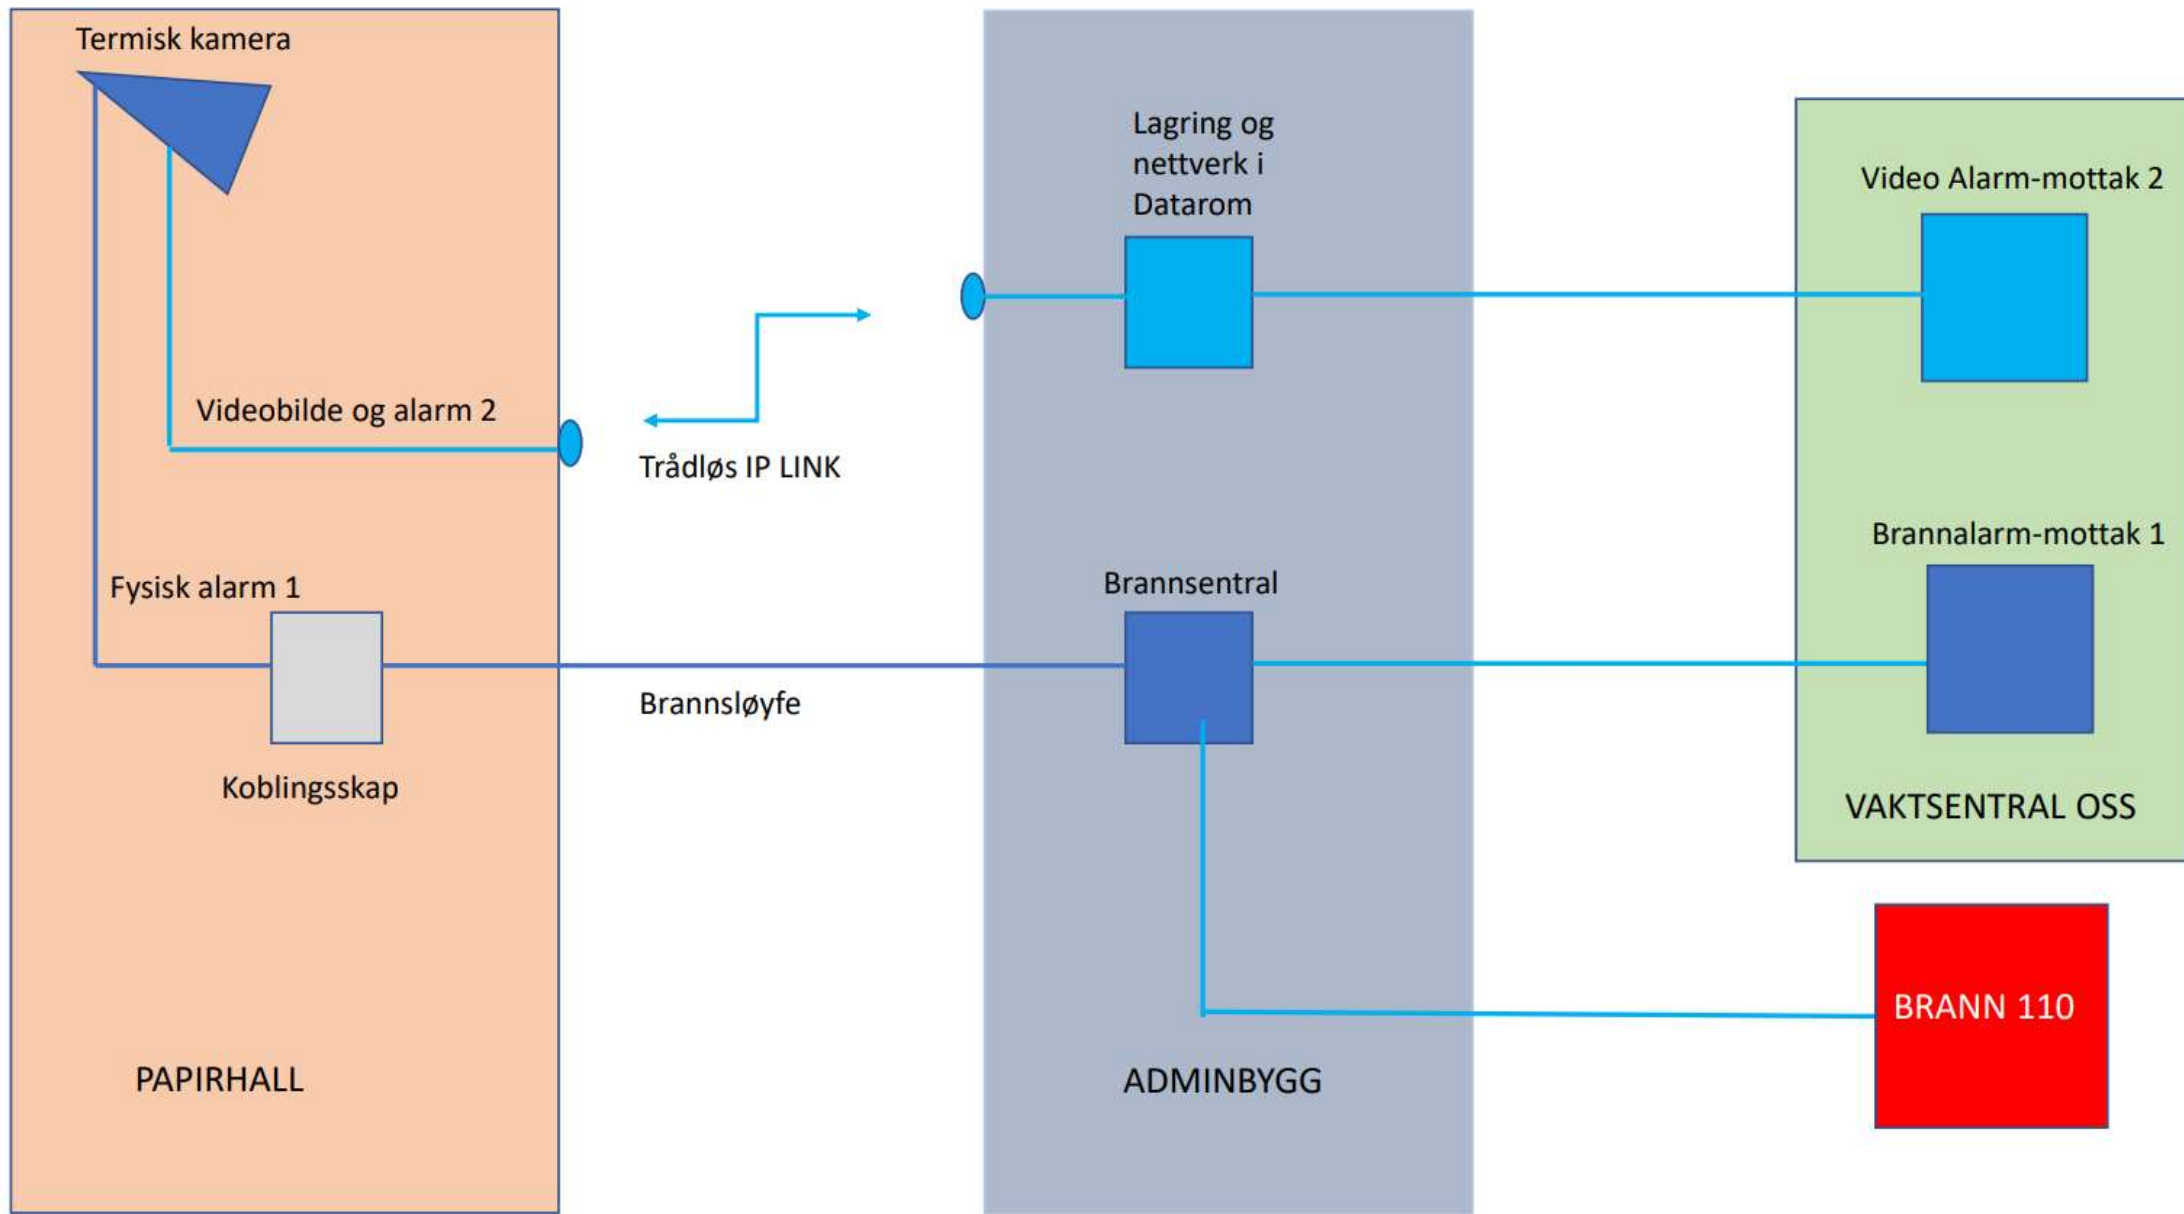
Termisk kamera

Videobilde og alarm 2

Fysisk alarm 1

Koblingsskap

PAPIRHALL

Trådløs IP LINK

Brannsløyfe

Lagring og nettverk i Datarom

Brannsentral

ADMINBYGG

Video Alarm-mottak 2

Brannalarm-mottak 1

VAKTSENTRAL OSS

BRANN 110